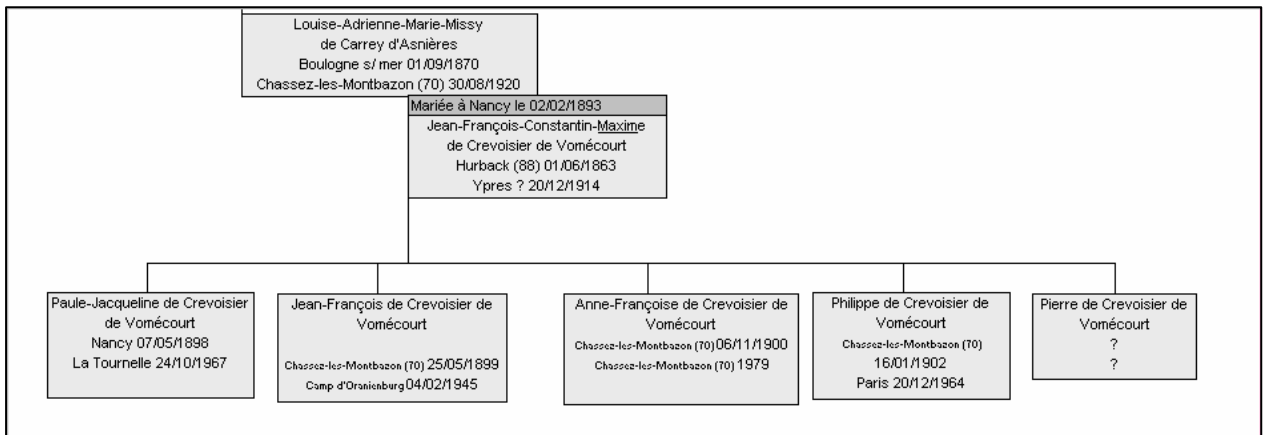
Louise-Adrienne-Marie-Missy
de Carrey d'Asnières
Boulogne s/ mer 01/09/1870
Chassez-les-Montbazon (70) 30/08/1920

Mariée à Nancy le 02/02/1893

Jean-François-Constantin-Maxime
de Crevoisier de Vomécourt
Hurback (88) 01/06/1863
Ypres ? 20/12/1914

Paule-Jacqueline de Crevoisier de Vomécourt
Nancy 07/05/1898
La Tournelle 24/10/1967

Jean-François de Crevoisier de Vomécourt
Chassez-les-Montbazon (70) 25/05/1899
Camp d'Oranienburg 04/02/1945

Anne-Françoise de Crevoisier de Vomécourt
Chassez-les-Montbazon (70) 06/11/1900
Chassez-les-Montbazon (70) 1979

Philippe de Crevoisier de Vomécourt
Chassez-les-Montbazon (70)
16/01/1902
Paris 20/12/1964

Pierre de Crevoisier de Vomécourt
?
?